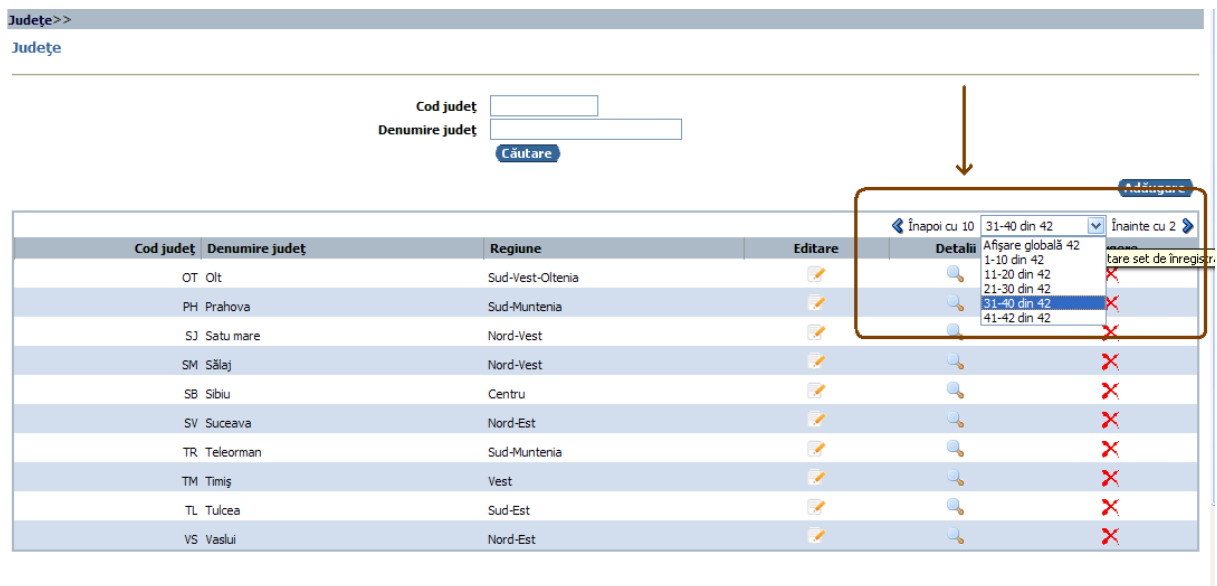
Judeţe>>

Judeţe

Cod judeţ
Denumire judeţ
Căutare

Adăugare

Înapoi cu 10 31-40 din 42 Înainte cu 2

Afişare globală 42
1-10 din 42
11-20 din 42
21-30 din 42
31-40 din 42
41-42 din 42

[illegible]tare set de înregistr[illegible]

| Cod judeţ | Denumire judeţ | Regiune | Editare | Detalii | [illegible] |
|---|---|---|---|---|---|
| OT | Olt | Sud-Vest-Oltenia | | | |
| PH | Prahova | Sud-Muntenia | | | |
| SJ | Satu mare | Nord-Vest | | | |
| SM | Sălaj | Nord-Vest | | | |
| SB | Sibiu | Centru | | | |
| SV | Suceava | Nord-Est | | | |
| TR | Teleorman | Sud-Muntenia | | | |
| TM | Timiş | Vest | | | |
| TL | Tulcea | Sud-Est | | | |
| VS | Vaslui | Nord-Est | | | |